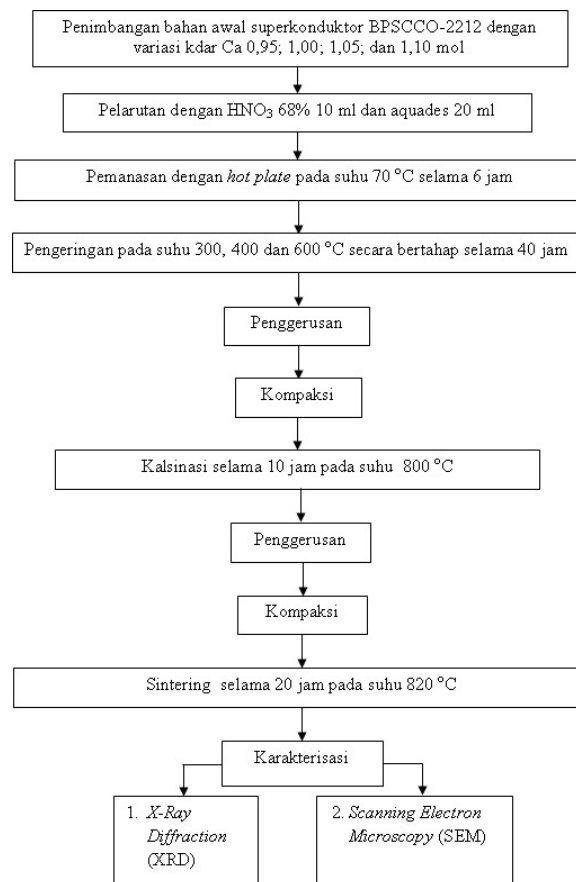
Penimbangan bahan awal superkonduktor BPSCCO-2212 dengan variasi kdar Ca 0,95; 1,00; 1,05; dan 1,10 mol

Pelarutan dengan $HNO_3$ 68% 10 ml dan aquades 20 ml

Pemanasan dengan *hot plate* pada suhu 70 °C selama 6 jam

Pengeringan pada suhu 300, 400 dan 600 °C secara bertahap selama 40 jam

Penggerusan

Kompaksi

Kalsinasi selama 10 jam pada suhu 800 °C

Penggerusan

Kompaksi

Sintering selama 20 jam pada suhu 820 °C

Karakterisasi

1. *X-Ray Diffraction* (XRD)

2. *Scanning Electron Microscopy* (SEM)